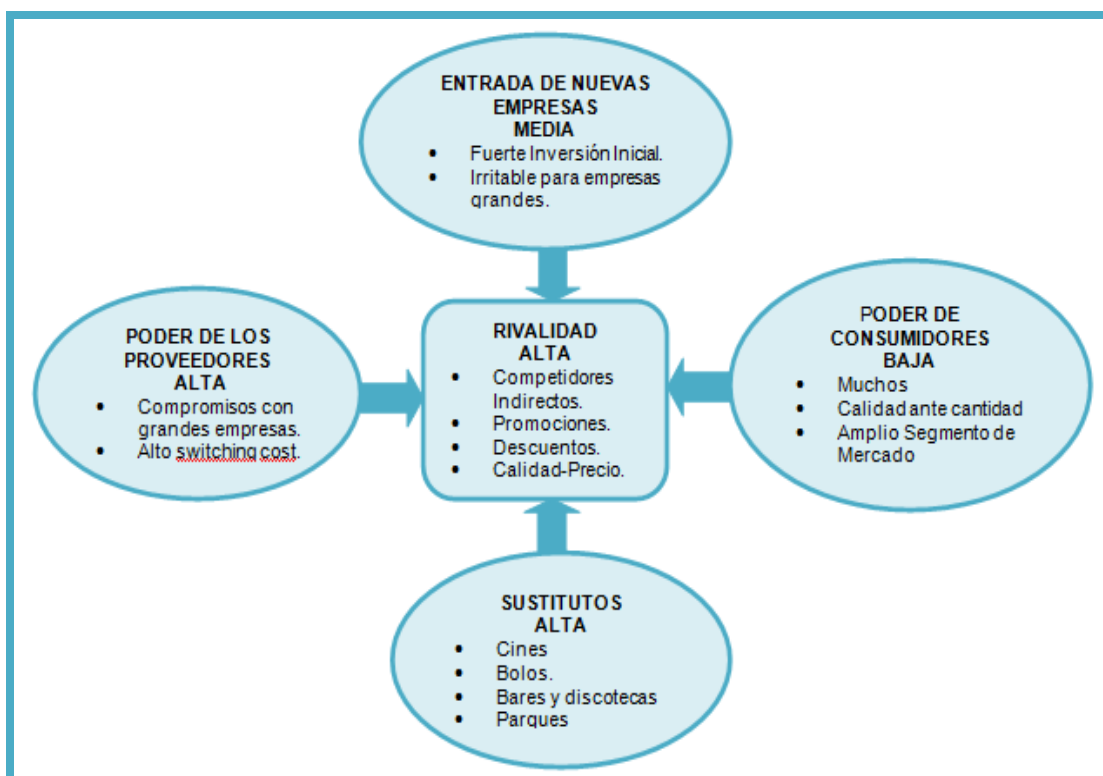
ENTRADA DE NUEVAS EMPRESAS
MEDIA
• Fuerte Inversión Inicial.
• Irritable para empresas grandes.

PODER DE LOS PROVEEDORES
ALTA
• Compromisos con grandes empresas.
• Alto switching cost.

RIVALIDAD
ALTA
• Competidores Indirectos.
• Promociones.
• Descuentos.
• Calidad-Precio.

PODER DE CONSUMIDORES
BAJA
• Muchos
• Calidad ante cantidad
• Amplio Segmento de Mercado

SUSTITUTOS
ALTA
• Cines
• Bolos.
• Bares y discotecas
• Parques